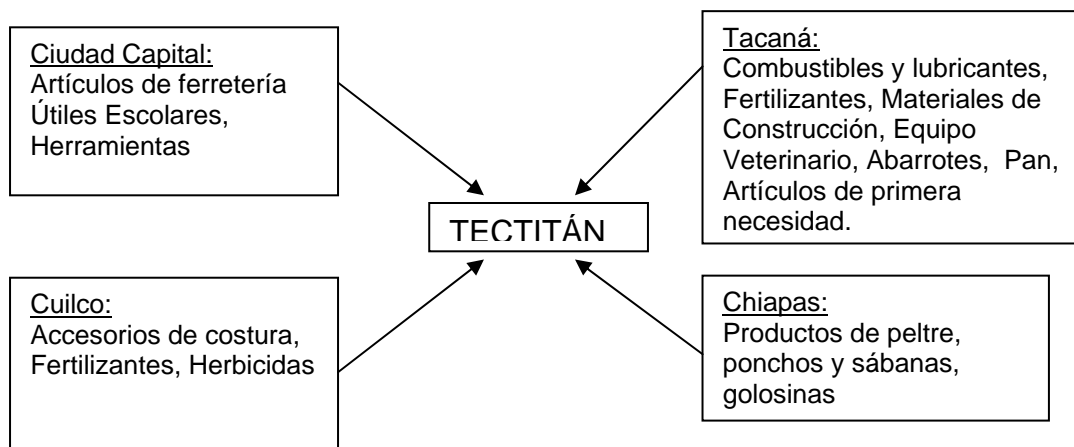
Ciudad Capital:
Artículos de ferretería
Útiles Escolares, Herramientas

Tacaná:
Combustibles y lubricantes, Fertilizantes, Materiales de Construcción, Equipo Veterinario, Abarrotes, Pan, Artículos de primera necesidad.

TECTITÁN

Cuilco:
Accesorios de costura, Fertilizantes, Herbicidas

Chiapas:
Productos de peltre, ponchos y sábanas, golosinas